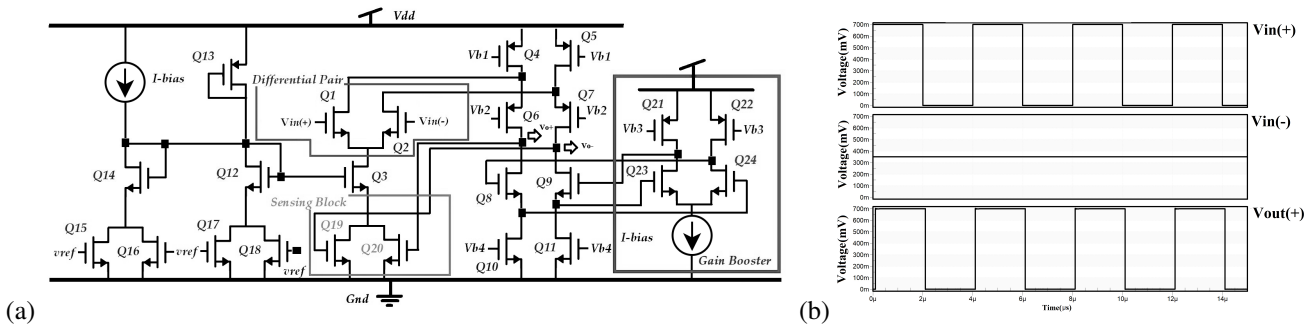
Vdd

I-bias

Q13

Differential Pair

Q1

Vin(+)

Vin(-)

Q2

Q4

Q5

Vb1

Vb1

Q7

Vb2

Vb2

Q6

Vo+

Vo-

Q21

Q22

Vb3

Vb3

Q23

Q24

Q14

Q12

Q3

Q9

Q8

Sensing Block

Q19

Q20

Q15

Q16

Q17

Q18

vref

vref

vref

Vb4

Vb4

Q10

Q11

I-bias

Gain Booster

Gnd

(a)

(b)

Vin(+)

Vin(-)

Vout(+)

Voltage(mV)

700m 600m 500m 400m 300m 200m 100m 0m

Voltage(mV)

700m 600m 500m 400m 300m 200m 100m 0m

Voltage(mV)

700m 600m 500m 400m 300m 200m 100m 0m

0μ 2μ 4μ 6μ 8μ 10μ 12μ 14μ

Time(μs)